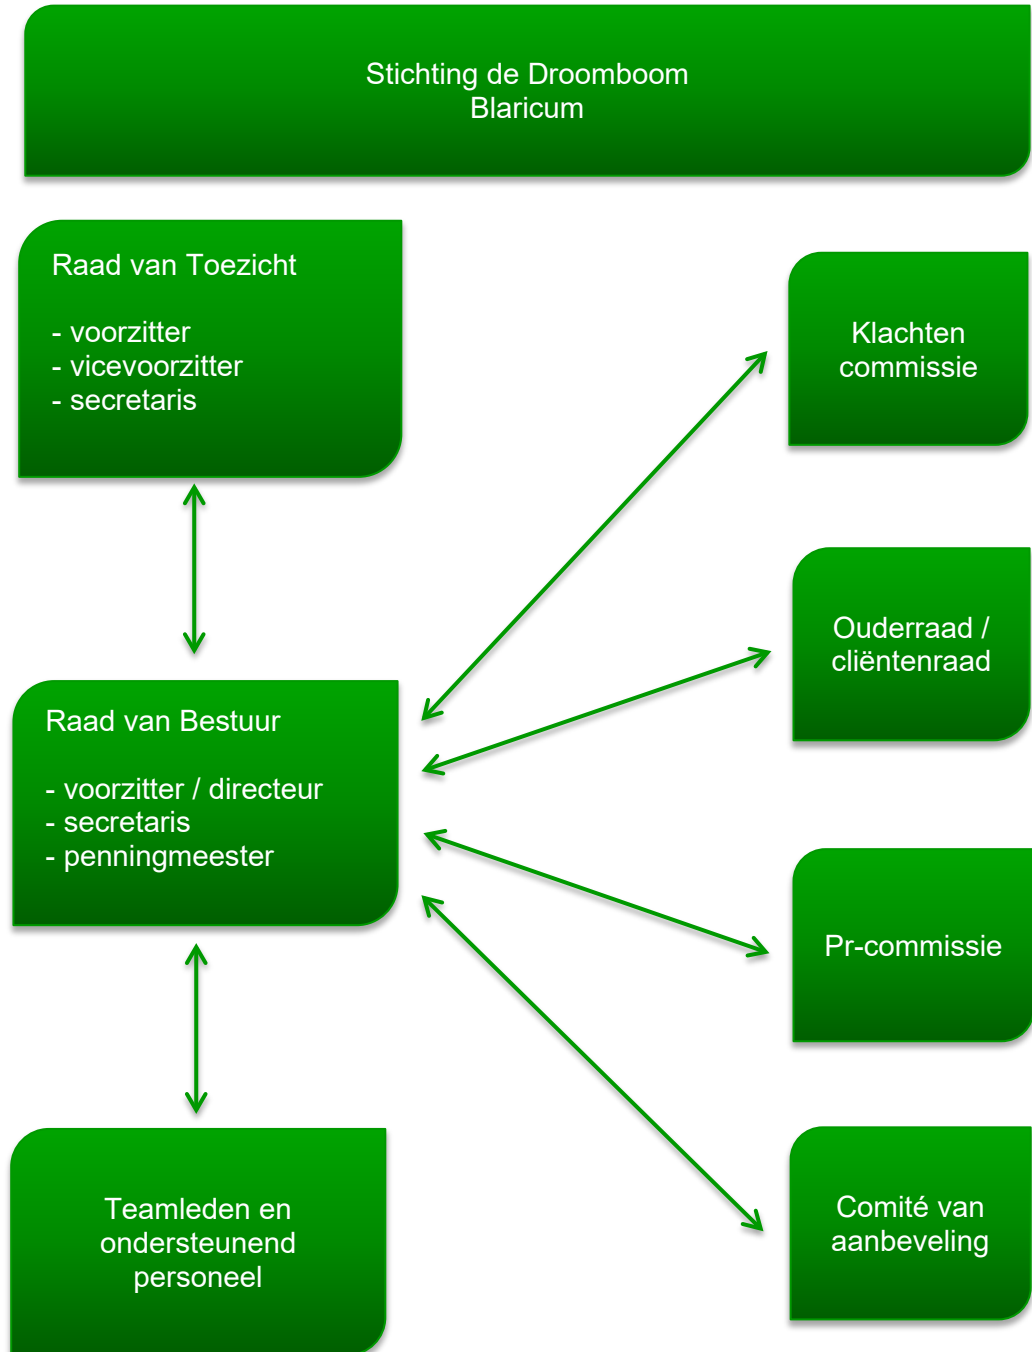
Stichting de Droomboom
Blaricum

Raad van Toezicht

- voorzitter
- vicevoorzitter
- secretaris

Klachten commissie

Ouderraad / cliëntenraad

Raad van Bestuur

- voorzitter / directeur
- secretaris
- penningmeester

Pr-commissie

Teamleden en ondersteunend personeel

Comité van aanbeveling